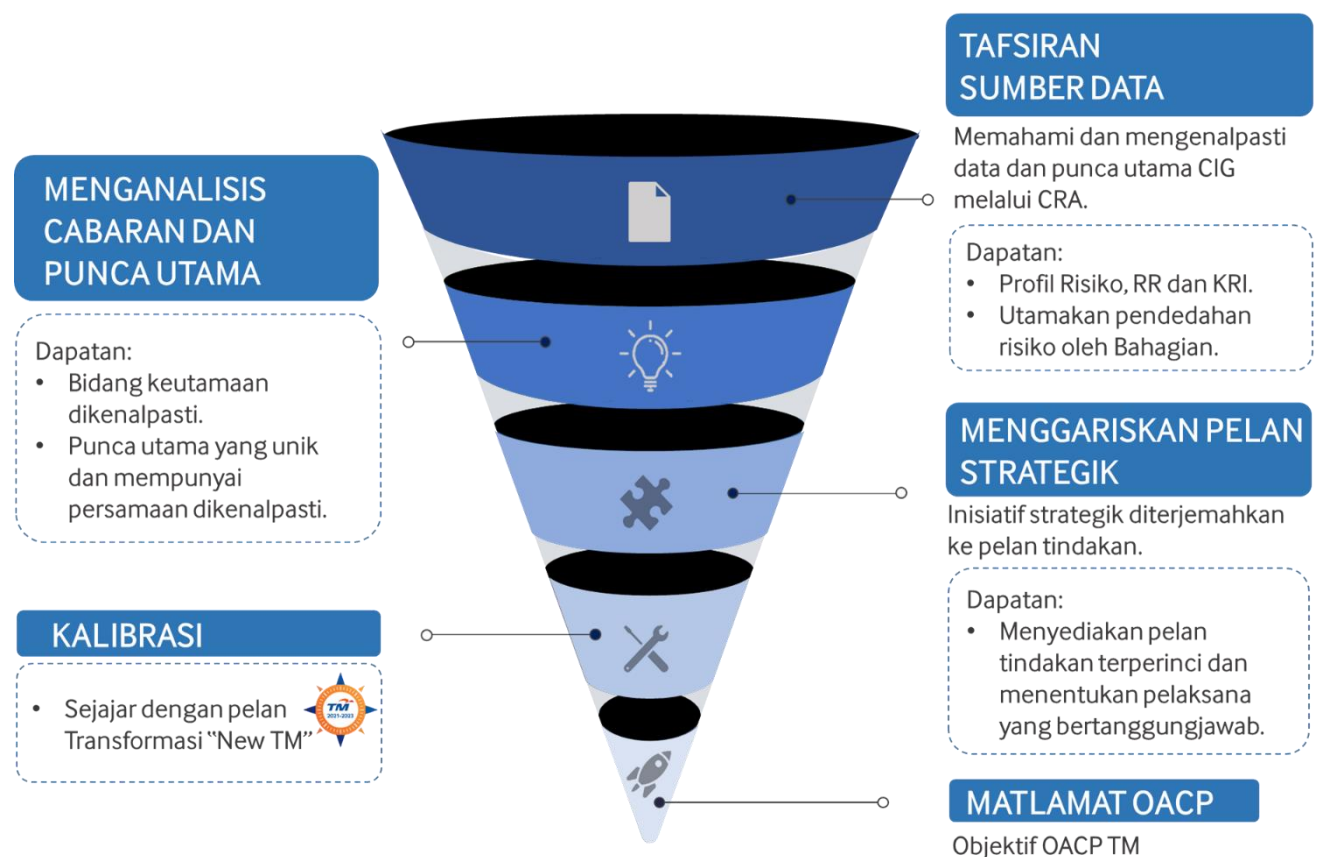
TAFSIRAN SUMBER DATA

Memahami dan mengenalpasti data dan punca utama CIG melalui CRA.

Dapatan:
• Profil Risiko, RR dan KRI.
• Utamakan pendedahan risiko oleh Bahagian.

MENGANALISIS CABARAN DAN PUNCA UTAMA

Dapatan:
• Bidang keutamaan dikenalpasti.
• Punca utama yang unik dan mempunyai persamaan dikenalpasti.

MENGGARISKAN PELAN STRATEGIK

Inisiatif strategik diterjemahkan ke pelan tindakan.

Dapatan:
• Menyediakan pelan tindakan terperinci dan menentukan pelaksana yang bertanggungjawab.

KALIBRASI

• Sejajar dengan pelan Transformasi "New TM"

TM
2021-2023

MATLAMAT OACP

Objektif OACP TM